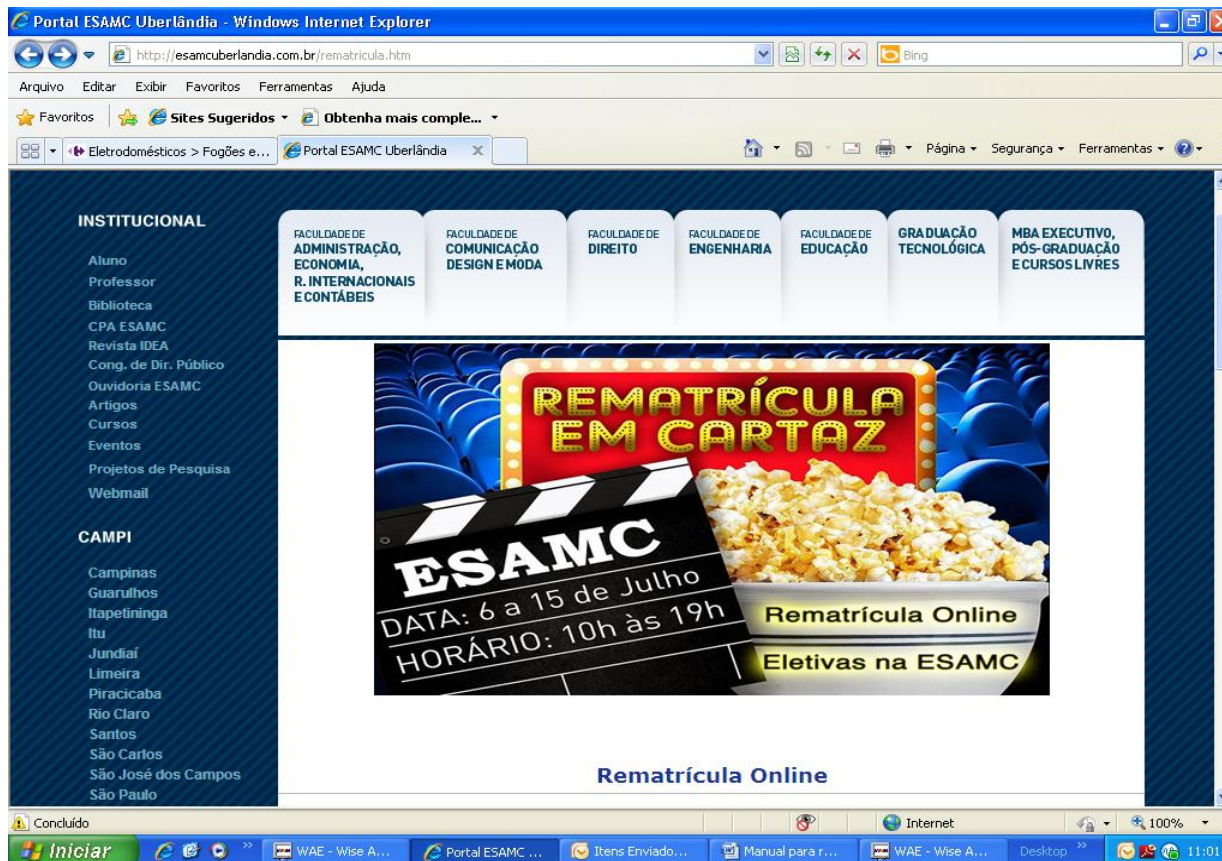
Portal ESAMC Uberlândia - Windows Internet Explorer

http://esamcuberlandia.com.br/rematricula.htm

Bing

Arquivo Editar Exibir Favoritos Ferramentas Ajuda

Favoritos Sites Sugeridos Obtenha mais comple...

Eletrodomésticos > Fogões e... Portal ESAMC Uberlândia

Página Segurança Ferramentas

INSTITUCIONAL

Aluno
Professor
Biblioteca
CPA ESAMC
Revista IDEA
Cong. de Dir. Público
Ouvidoria ESAMC
Artigos
Cursos
Eventos
Projetos de Pesquisa
Webmail

CAMPI

Campinas
Guarulhos
Itapetininga
Itu
Jundiaí
Limeira
Piracicaba
Rio Claro
Santos
São Carlos
São José dos Campos
São Paulo

FACULDADE DE ADMINISTRAÇÃO, ECONOMIA, R. INTERNACIONAIS E CONTÁBEIS

FACULDADE DE COMUNICAÇÃO DESIGN E MODA

FACULDADE DE DIREITO

FACULDADE DE ENGENHARIA

FACULDADE DE EDUCAÇÃO

GRADUAÇÃO TECNOLÓGICA

MBA EXECUTIVO, PÓS-GRADUAÇÃO E CURSOS LIVRES

REMATRÍCULA EM CARTAZ

ESAMC

DATA: 6 a 15 de Julho
HORÁRIO: 10h às 19h

Rematrícula Online

Eletivas na ESAMC

Rematrícula Online

Concluído

Internet

100%

Iniciar

WAE - Wise A...

Portal ESAMC ...

Itens Enviado...

Manual para r...

WAE - Wise A...

Desktop

11:01